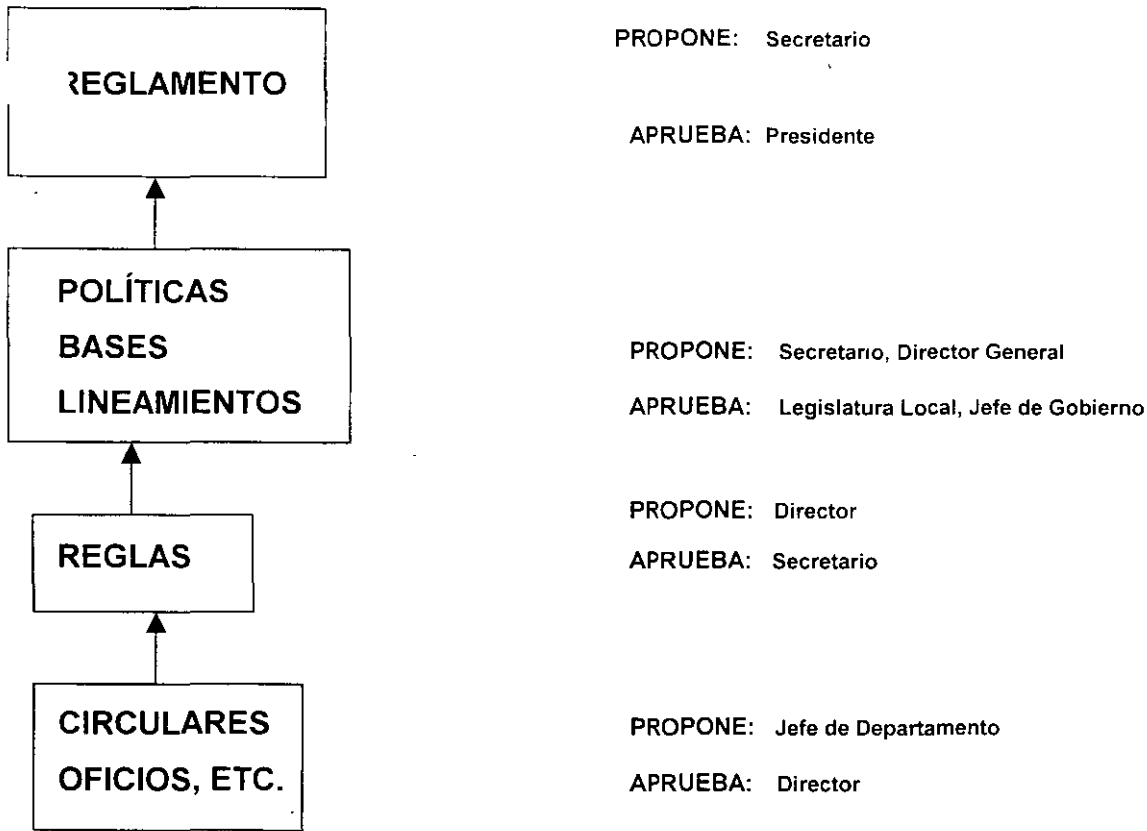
ꓤEGLAMENTO

PROPONE: Secretario

APRUEBA: Presidente

POLÍTICAS
BASES
LINEAMIENTOS

PROPONE: Secretario, Director General

APRUEBA: Legislatura Local, Jefe de Gobierno

REGLAS

PROPONE: Director

APRUEBA: Secretario

CIRCULARES
OFICIOS, ETC.

PROPONE: Jefe de Departamento

APRUEBA: Director